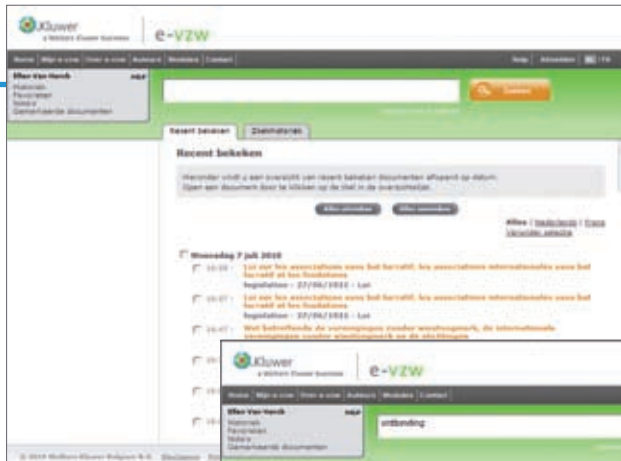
Kluwer
a Wolters Kluwer business
e-vzw

Home | Mijn e-vzw | Over e-vzw | Auteurs | Modules | Contact

Help | Afmelden | NL | FR

Ellen Van Herck
Materials
Favorieten
Notes
Gemarkeerde documenten

Zoeken

Recent bekeken | Zoekhistoriek

Recent bekeken

Hieronder vindt u een overzicht van recent bekeken documenten afloopend op datum. Open een document door te klikken op de titel in de overzichtslijst.

Alles afvinken | Alles aanvinken

Alles | Nederlands | Frans
Verwijder selectie

Woensdag 7 juli 2010

10:55 - Wet van betreffende de verenigingen zonder winstoogmerk, de internationale verenigingen zonder winstoogmerk en de stichtingen
legislation - 27/06/1921 - Wet

10:57 - Wet van betreffende de verenigingen zonder winstoogmerk, de internationale verenigingen zonder winstoogmerk en de stichtingen
legislation - 27/06/1921 - Wet

10:57 - Wet betreffende de verenigingen zonder winstoogmerk, de internationale verenigingen zonder winstoogmerk en de stichtingen

Kluwer
a Wolters Kluwer business
e-vzw

Home | Mijn e-vzw | Over e-vzw | Auteurs | Modules | Contact

Ellen Van Herck
Materials
Favorieten
Notes
Gemarkeerde documenten

ontbinding

© 2010 Wolters Kluwer Belgium N.V. Disclaimer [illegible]